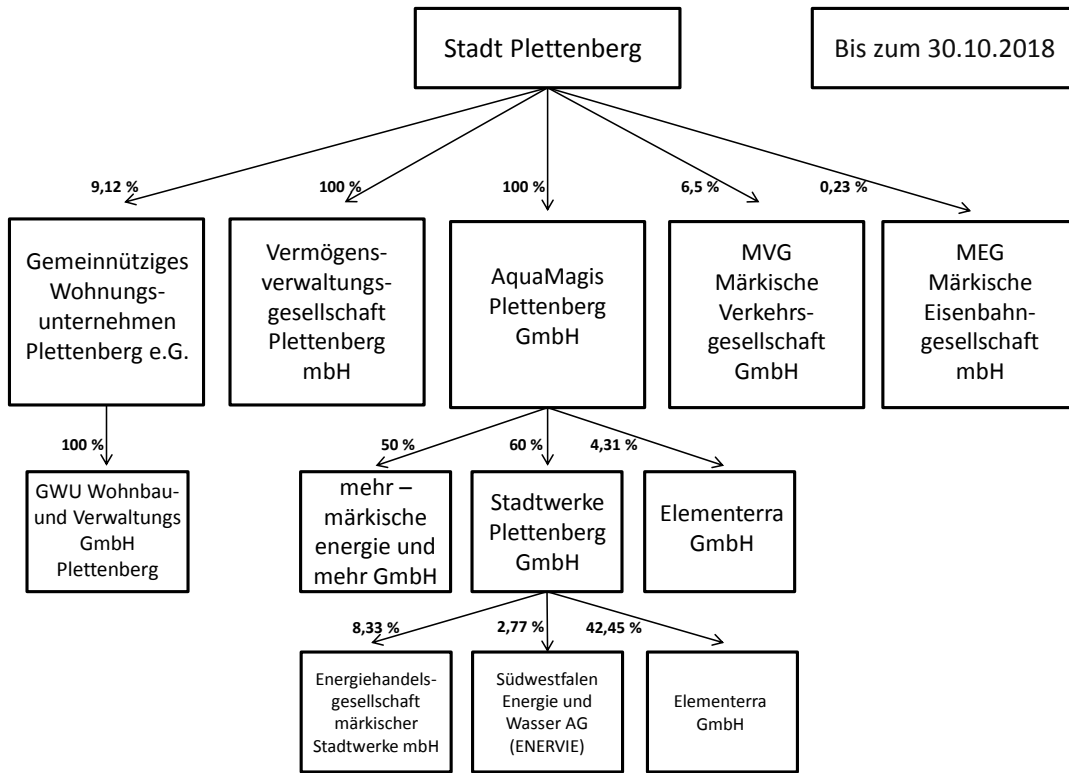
Stadt Plettenberg

Bis zum 30.10.2018

9,12 %

100 %

100 %

6,5 %

0,23 %

Gemeinnütziges Wohnungsunternehmen Plettenberg e.G.

Vermögensverwaltungsgesellschaft Plettenberg mbH

AquaMagis Plettenberg GmbH

MVG Märkische Verkehrsgesellschaft GmbH

MEG Märkische Eisenbahngesellschaft mbH

100 %

GWU Wohnbau- und Verwaltungs GmbH Plettenberg

50 %

60 %

4,31 %

mehr – märkische energie und mehr GmbH

Stadtwerke Plettenberg GmbH

Elementerra GmbH

8,33 %

2,77 %

42,45 %

Energiehandelsgesellschaft märkischer Stadtwerke mbH

Südwestfalen Energie und Wasser AG (ENERVIE)

Elementerra GmbH